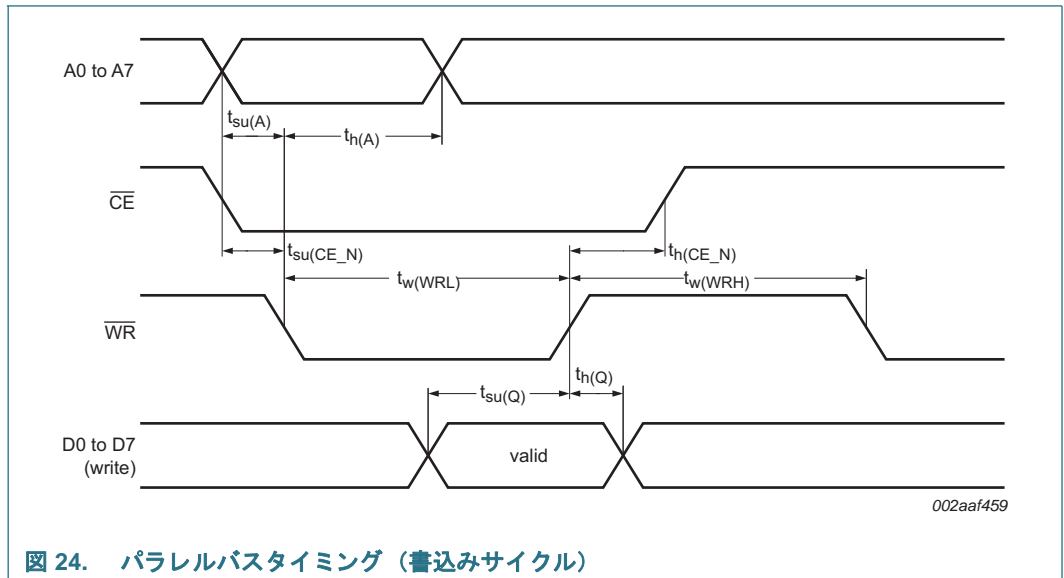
A0 to A7

$t_{su(A)}$

$t_{h(A)}$

$\overline{CE}$

$t_{su(CE\_N)}$

$t_{h(CE\_N)}$

$t_{w(WRL)}$

$t_{w(WRH)}$

$\overline{WR}$

$t_{su(Q)}$

$t_{h(Q)}$

D0 to D7 (write)

valid

002aaf459

図 24. パラレルバスタイミング（書込みサイクル）